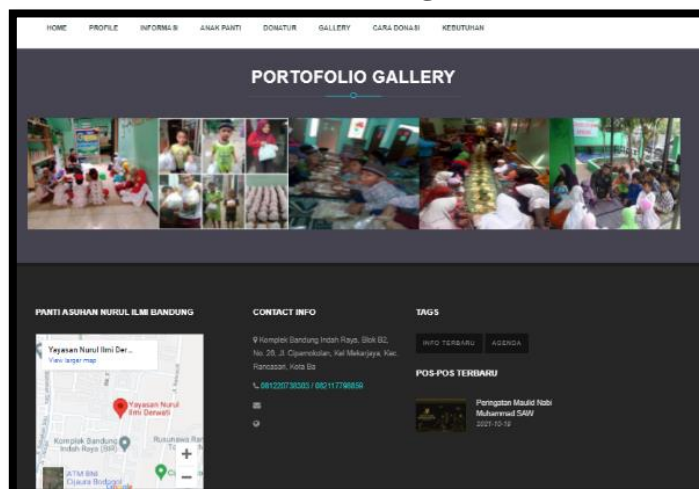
HOME PROFILE INFORMASI ANAK PANTI DONATUR GALLERY CARA DONASI KEBUTUHAN

PORTOFOLIO GALLERY

PANTI ASUHAN NURUL ILMI BANDUNG

Yayasan Nurul Ilmi Der...
View larger map

Yayasan Nurul Ilmi Derwati

Komplek Bandung Indah Raya (BIR)

Rusunawa Ra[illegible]

ATM BNI Cijaura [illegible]

CONTACT INFO

Komplek Bandung Indah Raya, Blok B2, No. 28, Jl. Cipamokolan, Kel Mekarjaya, Kec. Rancasari, Kota Ba

081220738303 / 082117798859

TAGS

INFO TERBARU AGENDA

POS-POS TERBARU

Peringatan Maulid Nabi Muhammad SAW
2021-10-19